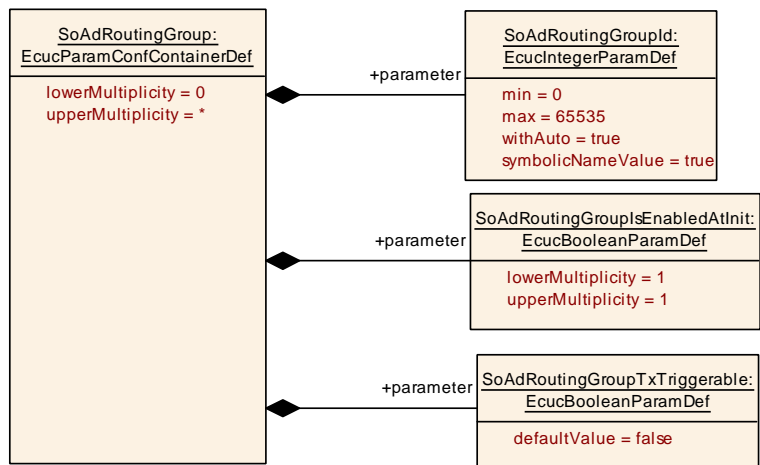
SoAdRoutingGroup:
EcucParamConfContainerDef

lowerMultiplicity = 0
upperMultiplicity = *

+parameter

SoAdRoutingGroupId:
EcucIntegerParamDef

min = 0
max = 65535
withAuto = true
symbolicNameValue = true

+parameter

SoAdRoutingGroupIsEnabledAtInit:
EcucBooleanParamDef

lowerMultiplicity = 1
upperMultiplicity = 1

+parameter

SoAdRoutingGroupTxTriggerable:
EcucBooleanParamDef

defaultValue = false